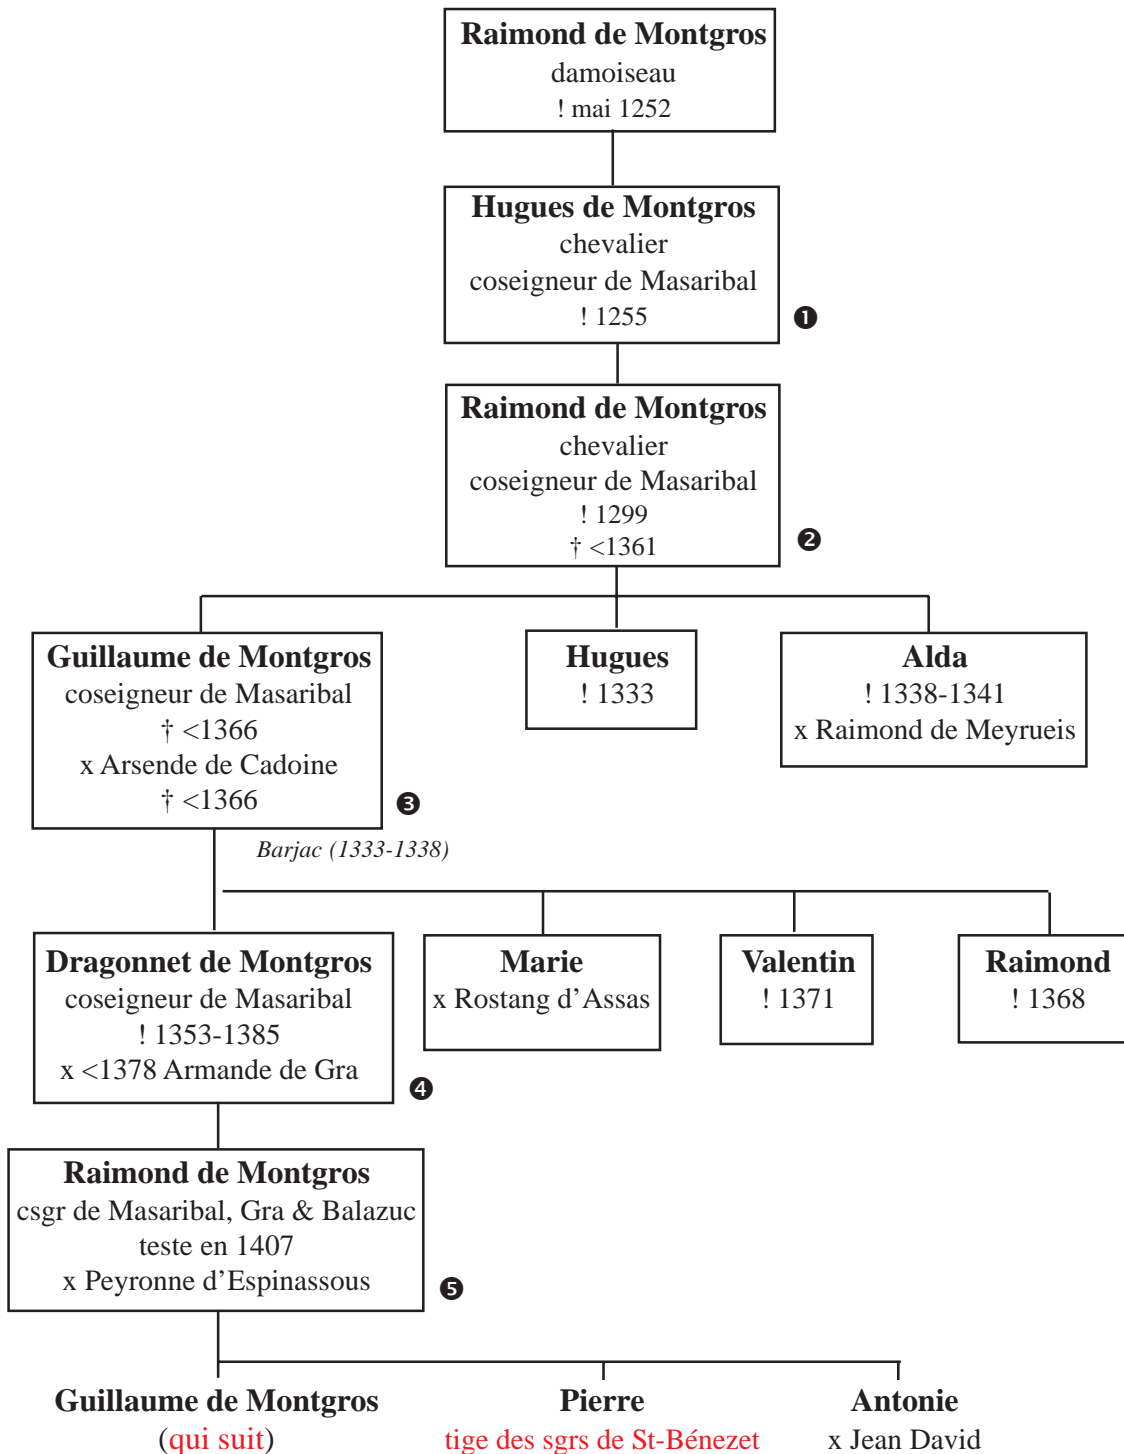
**Raimond de Montgros**
damoiseau
! mai 1252

**Hugues de Montgros**
chevalier
coseigneur de Masaribal
! 1255

❶

**Raimond de Montgros**
chevalier
coseigneur de Masaribal
! 1299
† <1361

❷

**Guillaume de Montgros**
coseigneur de Masaribal
† <1366
x Arsende de Cadoine
† <1366

❸

*Barjac (1333-1338)*

**Hugues**
! 1333

**Alda**
! 1338-1341
x Raimond de Meyrueis

**Dragonnet de Montgros**
coseigneur de Masaribal
! 1353-1385
x <1378 Armande de Gra

❹

**Marie**
x Rostang d'Assas

**Valentin**
! 1371

**Raimond**
! 1368

**Raimond de Montgros**
csgr de Masaribal, Gra & Balazuc
teste en 1407
x Peyronne d'Espinassous

❺

**Guillaume de Montgros**
(qui suit)

**Pierre**
tige des sgrs de St-Bénezet

**Antonie**
x Jean David